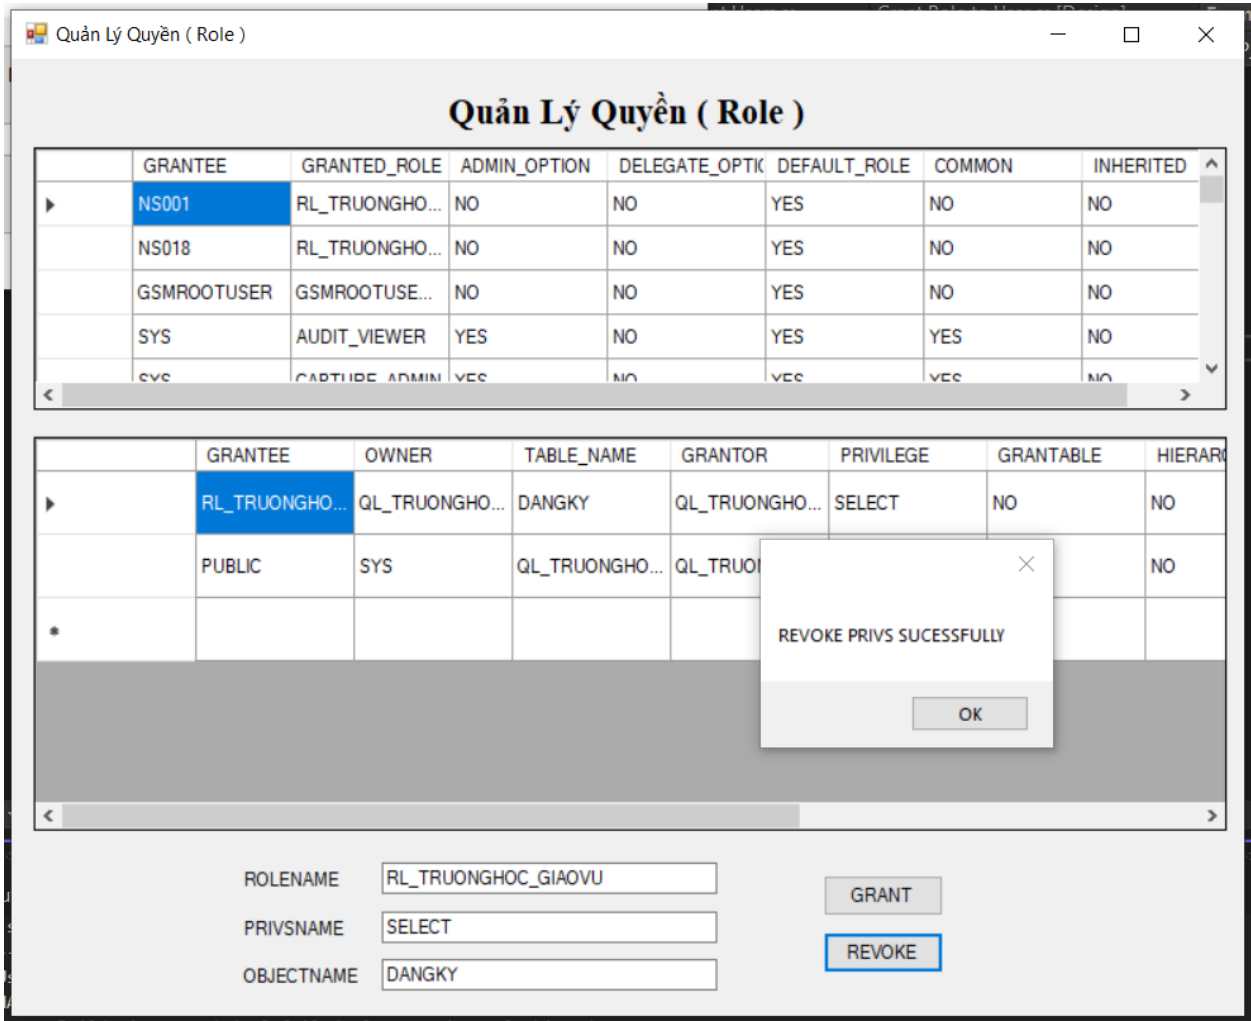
Quản Lý Quyền ( Role )

Quản Lý Quyền ( Role )

| | GRANTEE | GRANTED_ROLE | ADMIN_OPTION | DELEGATE_OPTI | DEFAULT_ROLE | COMMON | INHERITED |
|---|---|---|---|---|---|---|---|
| | NS001 | RL_TRUONGHO... | NO | NO | YES | NO | NO |
| | NS018 | RL_TRUONGHO... | NO | NO | YES | NO | NO |
| | GSMROOTUSER | GSMROOTUSE... | NO | NO | YES | NO | NO |
| | SYS | AUDIT_VIEWER | YES | NO | YES | YES | NO |
| | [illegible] | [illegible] | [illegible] | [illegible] | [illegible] | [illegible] | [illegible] |

| | GRANTEE | OWNER | TABLE_NAME | GRANTOR | PRIVILEGE | GRANTABLE | HIERAR |
|---|---|---|---|---|---|---|---|
| | RL_TRUONGHO... | QL_TRUONGHO... | DANGKY | QL_TRUONGHO... | SELECT | NO | NO |
| | PUBLIC | SYS | QL_TRUONGHO... | QL_TRUO | | | NO |
| * | | | | | | | |

REVOKE PRIVS SUCESSFULLY

OK

ROLENAME RL_TRUONGHOC_GIAOVU

PRIVSNAME SELECT

OBJECTNAME DANGKY

GRANT

REVOKE